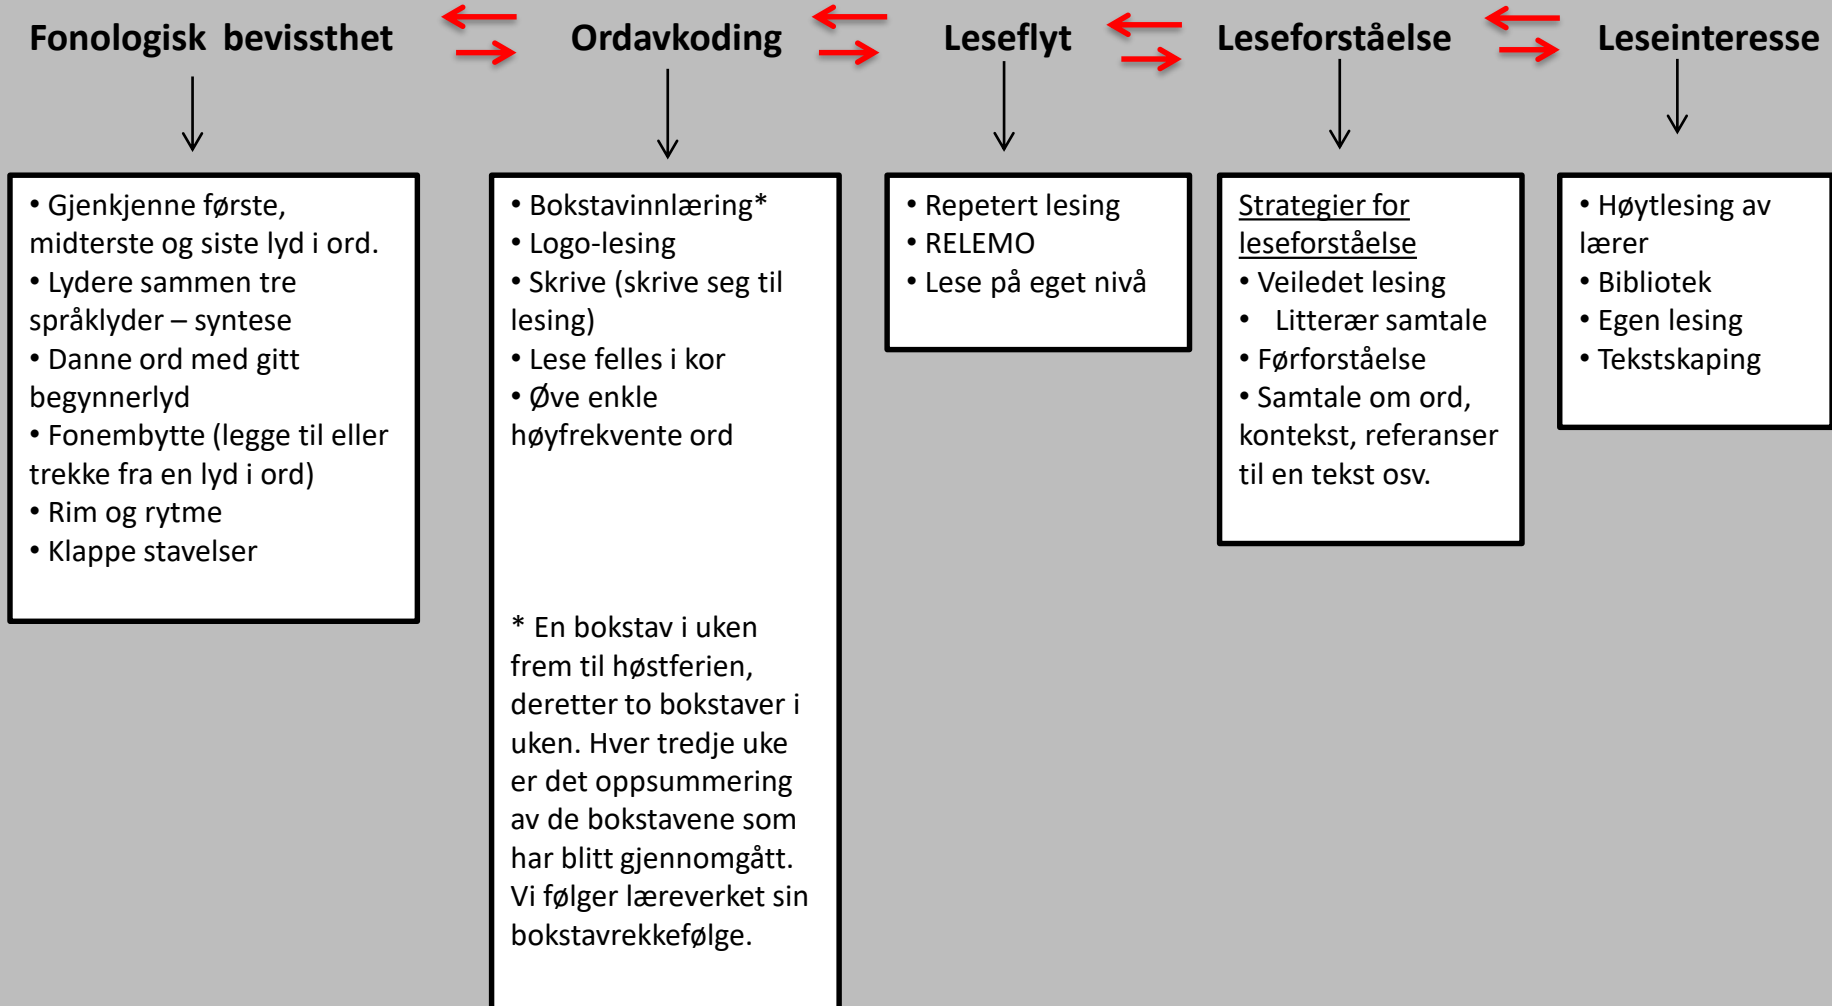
Fonologisk bevissthet

Ordavkoding

Leseflyt

Leseforståelse

Leseinteresse

• Gjenkjenne første, midterste og siste lyd i ord.
• Lydere sammen tre språklyder – syntese
• Danne ord med gitt begynnerlyd
• Fonembytte (legge til eller trekke fra en lyd i ord)
• Rim og rytme
• Klappe stavelser

• Bokstavinnlæring*
• Logo-lesing
• Skrive (skrive seg til lesing)
• Lese felles i kor
• Øve enkle høyfrekvente ord

* En bokstav i uken frem til høstferien, deretter to bokstaver i uken. Hver tredje uke er det oppsummering av de bokstavene som har blitt gjennomgått. Vi følger læreverket sin bokstavrekkefølge.

• Repetert lesing
• RELEMO
• Lese på eget nivå

Strategier for leseforståelse
• Veiledet lesing
• Litterær samtale
• Førforståelse
• Samtale om ord, kontekst, referanser til en tekst osv.

• Høytlesing av lærer
• Bibliotek
• Egen lesing
• Tekstskaping